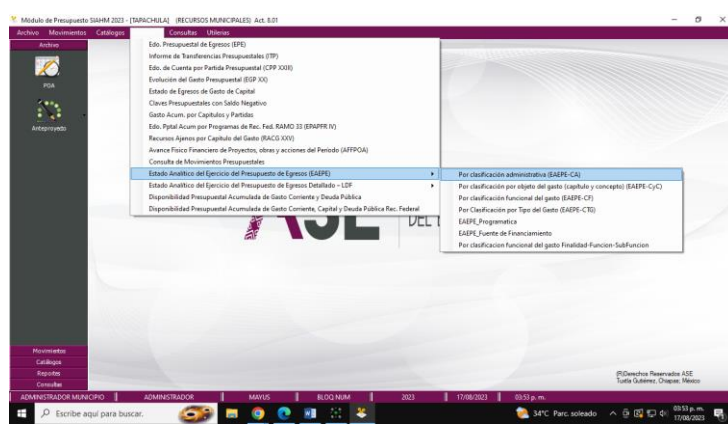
Módulo de Presupuesto SIAHM 2023 - [TAPACHULA] (RECURSOS MUNICIPALES) Act. 8.01

Archivo Movimientos Catálogos Consultas Utilerias

Archivo

POA

Anteproyecto

Edo. Presupuestal de Egresos (EPE)
Informe de Transferencias Presupuestales (ITP)
Edo. de Cuenta por Partida Presupuestal (CPP XXIII)
Evolución del Gasto Presupuestal (EGP XX)
Estado de Egresos de Gasto de Capital
Claves Presupuestales con Saldo Negativo
Gasto Acum. por Capitulos y Partidas
Edo. Pptal Acum por Programas de Rec. Fed. RAMO 33 (EPAPFR IV)
Recursos Ajenos por Capitulo del Gasto (RACG XXV)
Avance Fisico Financiero de Proyectos, obras y acciones del Periodo (AFFPOA)
Consulta de Movimientos Presupuestales
Estado Analítico del Ejercicio del Presupuesto de Egresos (EAEPE)
Estado Analítico del Ejercicio del Presupuesto de Egresos Detallado - LDF
Disponibilidad Presupuestal Acumulada de Gasto Corriente y Deuda Pública
Disponibilidad Presupuestal Acumulada de Gasto Corriente, Capital y Deuda Pública Rec. Federal

Por clasificación administrativa (EAEPE-CA)
Por clasificación por objeto del gasto (capitulo y concepto) (EAEPE-CyC)
Por clasificación funcional del gasto (EAEPE-CF)
Por Clasificación por Tipo del Gasto (EAEPE-CTG)
EAEPE_Programatica
EAEPE_Fuente de Financiamiento
Por clasificacion funcional del gasto Finalidad-Funcion-SubFuncion

ASE DEL

Movimientos
Catálogos
Reportes
Consultas

(R)Derechos Reservados ASE
Tuxtla Gutiérrez, Chiapas; México

ADMINISTRADOR MUNICIPIO | ADMINISTRADOR | MAYUS | BLOQ NUM | 2023 | 17/08/2023 | 03:53 p. m.

Escribe aquí para buscar.

34°C Parc. soleado 03:53 p. m. 17/08/2023